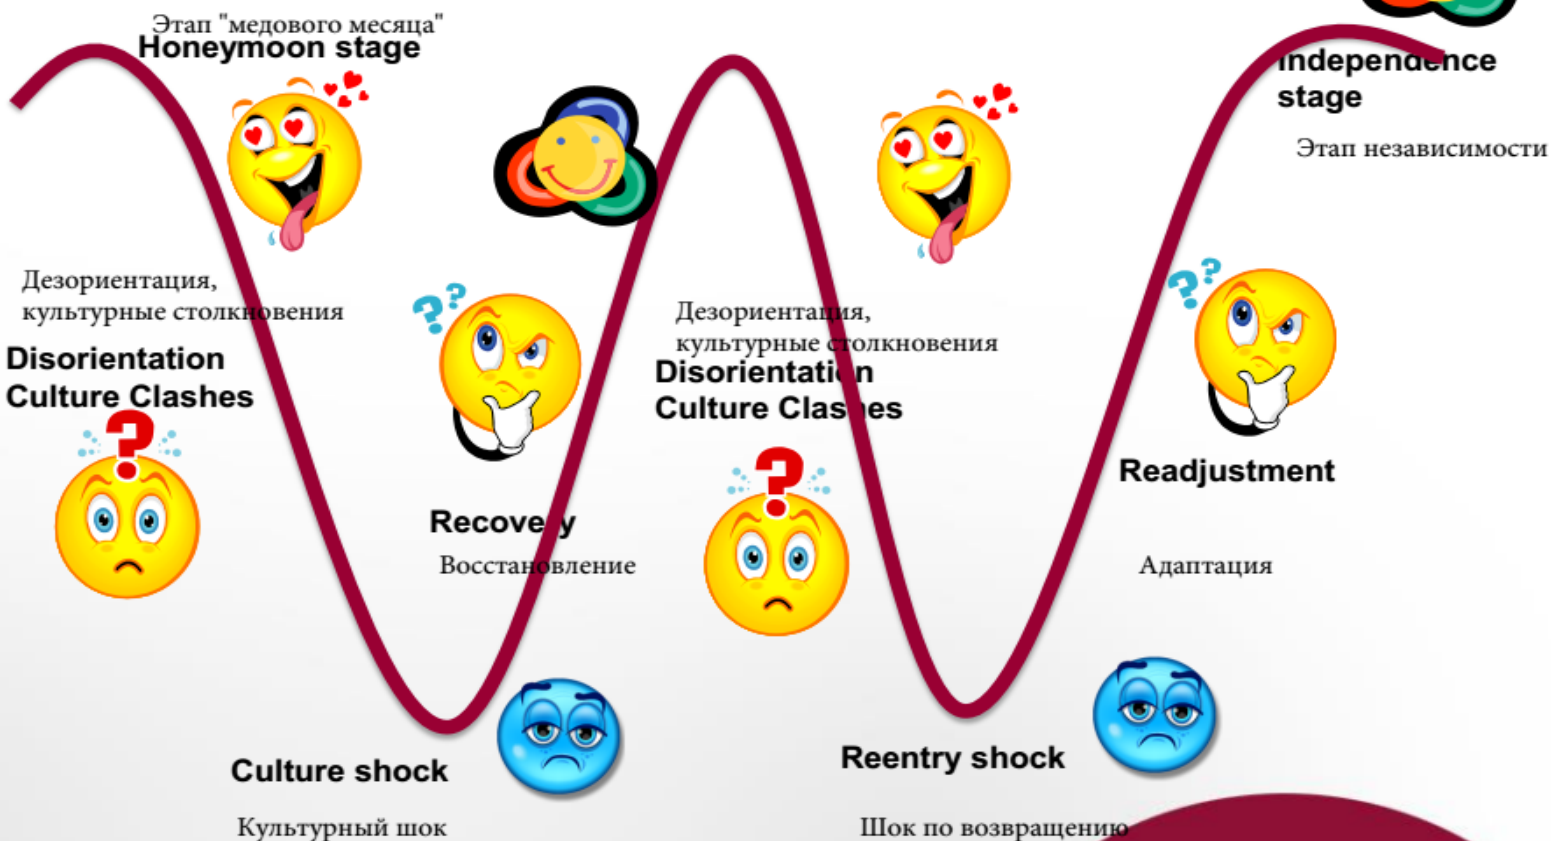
Этап "медового месяца"
Honeymoon stage

Independence stage

Этап независимости

Дезориентация, культурные столкновения
Disorientation
Culture Clashes

Дезориентация, культурные столкновения
Disorientation
Culture Clashes

Recovery
Восстановление

Readjustment

Адаптация

Culture shock
Культурный шок

Reentry shock
Шок по возвращению